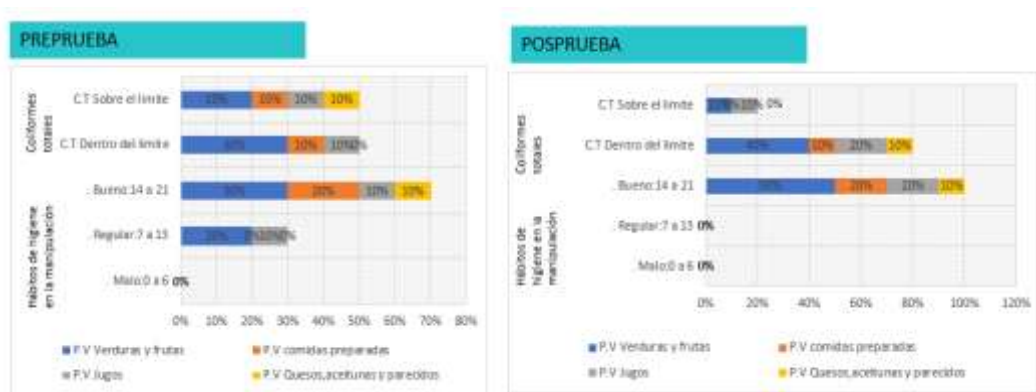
PREPRUEBA

Coliformes totales

C.T Sobre el limite 20% 10% 10% 10%

C.T Dentro del limite 30% 10% 10% 0%

Hábitos de higiene en la manipulación

Bueno:14 a 21 30% 20% 10% 10%

Regular:7 a 13 20% 0% 10% 0%

Malo:0 a 6 0%

0% 10% 20% 30% 40% 50% 60% 70% 80%

P.V Verduras y frutas
P.V comidas preparadas
P.V Jugos
P.V Quesos,aceitunas y parecidos

POSPRUEBA

Coliformes totales

C.T Sobre el limite 10% 0% 10% 0%

C.T Dentro del limite 40% 10% 20% 10%

Hábitos de higiene en la manipulación

Bueno:14 a 21 50% 20% 20% 10%

Regular:7 a 13 0%

Malo:0 a 6 0%

0% 20% 40% 60% 80% 100% 120%

P.V Verduras y frutas
P.V comidas preparadas
P.V Jugos
P.V Quesos,aceitunas y parecidos